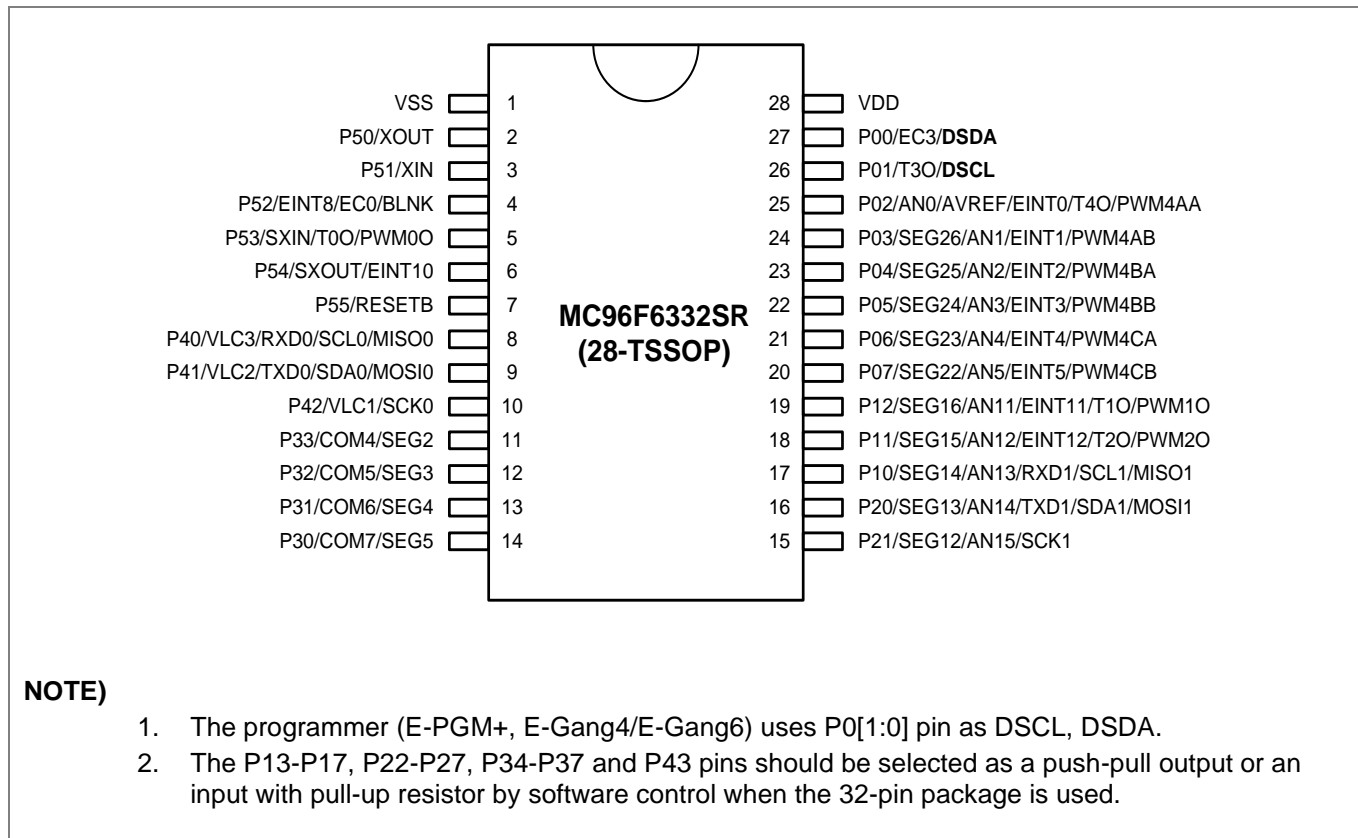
VSS 1
P50/XOUT 2
P51/XIN 3
P52/EINT8/EC0/BLNK 4
P53/SXIN/T0O/PWM0O 5
P54/SXOUT/EINT10 6
P55/RESETB 7
P40/VLC3/RXD0/SCL0/MISO0 8
P41/VLC2/TXD0/SDA0/MOSI0 9
P42/VLC1/SCK0 10
P33/COM4/SEG2 11
P32/COM5/SEG3 12
P31/COM6/SEG4 13
P30/COM7/SEG5 14

MC96F6332SR
(28-TSSOP)

28 VDD
27 P00/EC3/DSDA
26 P01/T3O/DSCL
25 P02/AN0/AVREF/EINT0/T4O/PWM4AA
24 P03/SEG26/AN1/EINT1/PWM4AB
23 P04/SEG25/AN2/EINT2/PWM4BA
22 P05/SEG24/AN3/EINT3/PWM4BB
21 P06/SEG23/AN4/EINT4/PWM4CA
20 P07/SEG22/AN5/EINT5/PWM4CB
19 P12/SEG16/AN11/EINT11/T1O/PWM1O
18 P11/SEG15/AN12/EINT12/T2O/PWM2O
17 P10/SEG14/AN13/RXD1/SCL1/MISO1
16 P20/SEG13/AN14/TXD1/SDA1/MOSI1
15 P21/SEG12/AN15/SCK1

NOTE)
1. The programmer (E-PGM+, E-Gang4/E-Gang6) uses P0[1:0] pin as DSCL, DSDA.
2. The P13-P17, P22-P27, P34-P37 and P43 pins should be selected as a push-pull output or an input with pull-up resistor by software control when the 32-pin package is used.